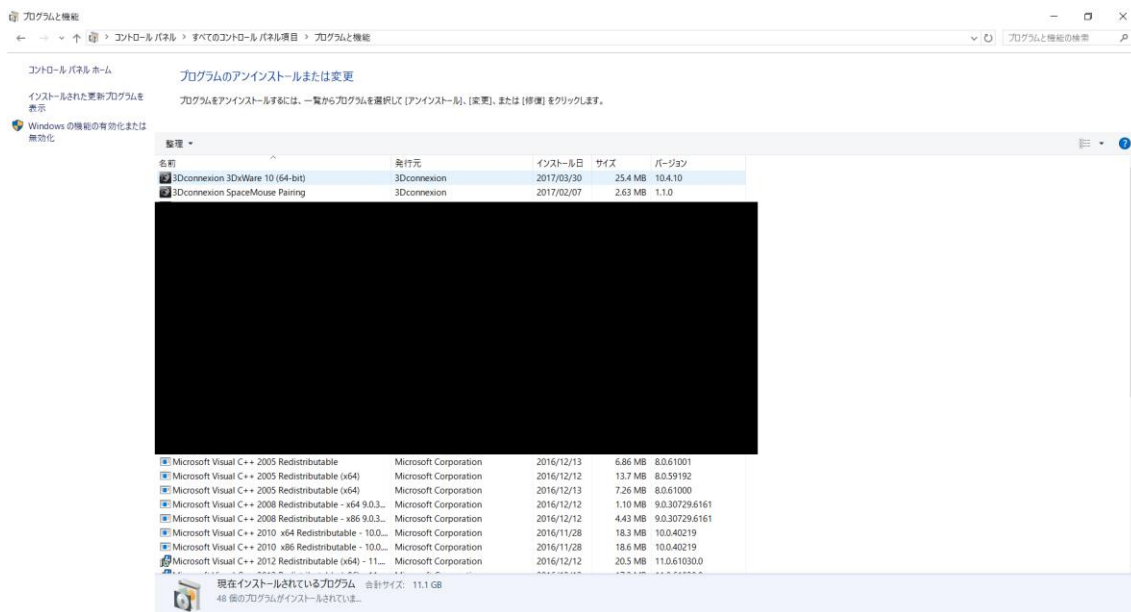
プログラムと機能

← → ↑ > コントロール パネル > すべてのコントロール パネル項目 > プログラムと機能

プログラムと機能の検索

コントロール パネル ホーム

インストールされた更新プログラムを表示

Windows の機能の有効化または無効化

プログラムのアンインストールまたは変更

プログラムをアンインストールするには、一覧からプログラムを選択して [アンインストール]、[変更]、または [修復] をクリックします。

整理 ▾

| 名前 | 発行元 | インストール日 | サイズ | バージョン |
|---|---|---|---|---|
| 3Dconnexion 3DxWare 10 (64-bit) | 3Dconnexion | 2017/03/30 | 25.4 MB | 10.4.10 |
| 3Dconnexion SpaceMouse Pairing | 3Dconnexion | 2017/02/07 | 2.63 MB | 1.1.0 |
| Microsoft Visual C++ 2005 Redistributable | Microsoft Corporation | 2016/12/13 | 6.86 MB | 8.0.61001 |
| Microsoft Visual C++ 2005 Redistributable (x64) | Microsoft Corporation | 2016/12/12 | 13.7 MB | 8.0.59192 |
| Microsoft Visual C++ 2005 Redistributable (x64) | Microsoft Corporation | 2016/12/13 | 7.26 MB | 8.0.61000 |
| Microsoft Visual C++ 2008 Redistributable - x64 9.0.3... | Microsoft Corporation | 2016/12/12 | 1.10 MB | 9.0.30729.6161 |
| Microsoft Visual C++ 2008 Redistributable - x86 9.0.3... | Microsoft Corporation | 2016/12/12 | 4.43 MB | 9.0.30729.6161 |
| Microsoft Visual C++ 2010 x64 Redistributable - 10.0.... | Microsoft Corporation | 2016/11/28 | 18.3 MB | 10.0.40219 |
| Microsoft Visual C++ 2010 x86 Redistributable - 10.0.... | Microsoft Corporation | 2016/11/28 | 18.6 MB | 10.0.40219 |
| Microsoft Visual C++ 2012 Redistributable (x64) - 11.... | Microsoft Corporation | 2016/12/12 | 20.5 MB | 11.0.61030.0 |

現在インストールされているプログラム 合計サイズ: 11.1 GB
48 個のプログラムがインストールされていま...